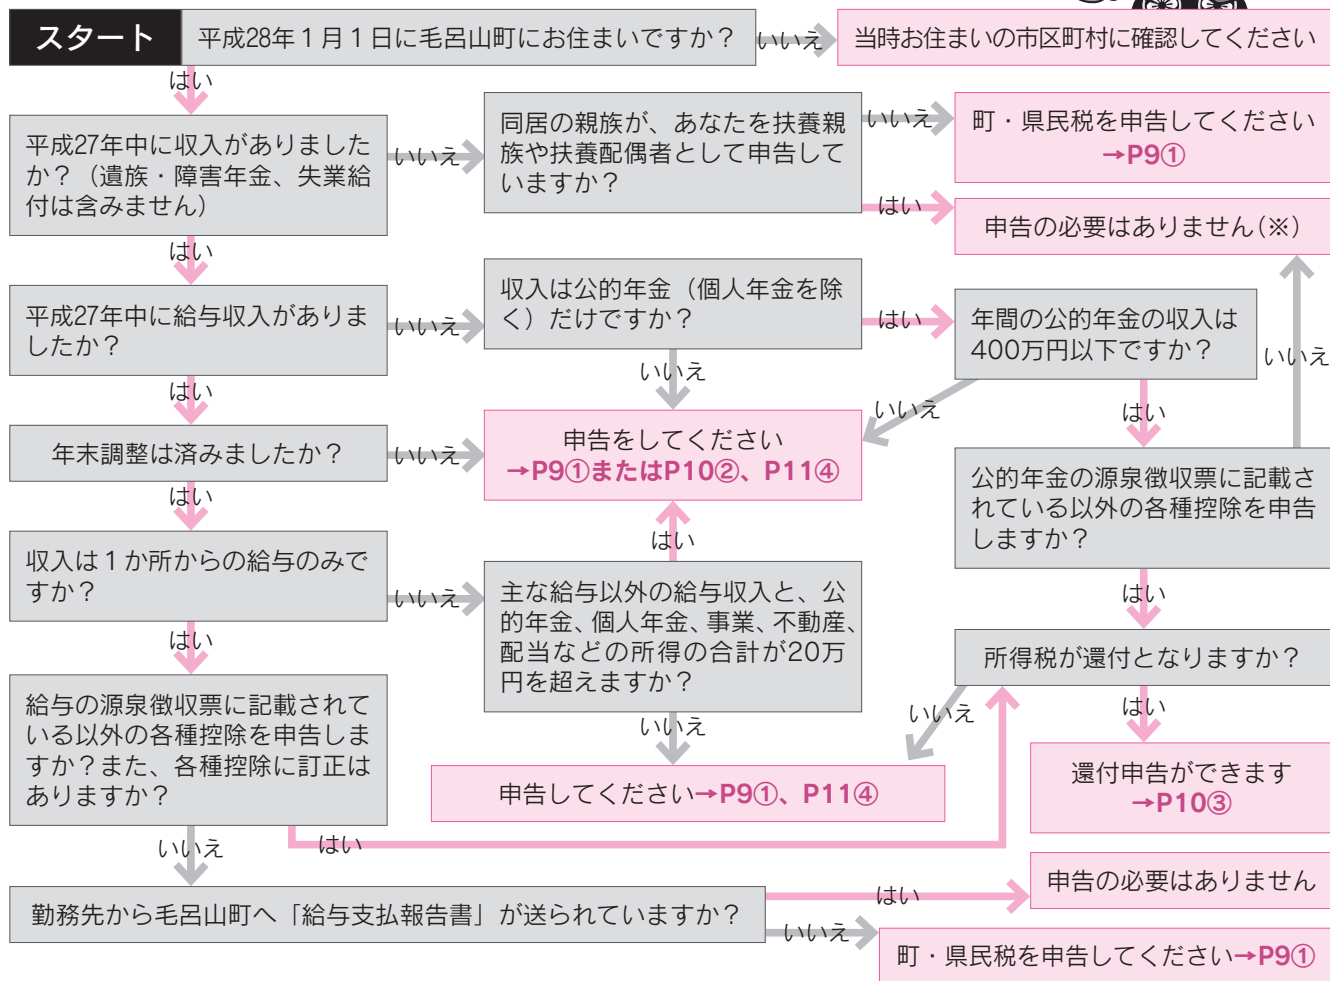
スタート
平成28年１月１日に毛呂山町にお住まいですか？
いいえ
当時お住まいの市区町村に確認してください
はい
平成27年中に収入がありましたか？（遺族・障害年金、失業給付は含みません）
いいえ
同居の親族が、あなたを扶養親族や扶養配偶者として申告していますか？
いいえ
町・県民税を申告してください →P9①
はい
申告の必要はありません（※）
はい
平成27年中に給与収入がありましたか？
いいえ
収入は公的年金（個人年金を除く）だけですか？
はい
年間の公的年金の収入は400万円以下ですか？
いいえ
いいえ
いいえ
はい
年末調整は済みましたか？
いいえ
申告をしてください →P9①またはP10②、P11④
はい
公的年金の源泉徴収票に記載されている以外の各種控除を申告しますか？
はい
はい
収入は１か所からの給与のみですか？
いいえ
主な給与以外の給与収入と、公的年金、個人年金、事業、不動産、配当などの所得の合計が20万円を超えますか？
はい
所得税が還付となりますか？
はい
給与の源泉徴収票に記載されている以外の各種控除を申告しますか？また、各種控除に訂正はありますか？
いいえ
いいえ
はい
還付申告ができます →P10③
申告してください→P9①、P11④
いいえ
はい
申告の必要はありません
勤務先から毛呂山町へ「給与支払報告書」が送られていますか？
はい
いいえ
町・県民税を申告してください→P9①